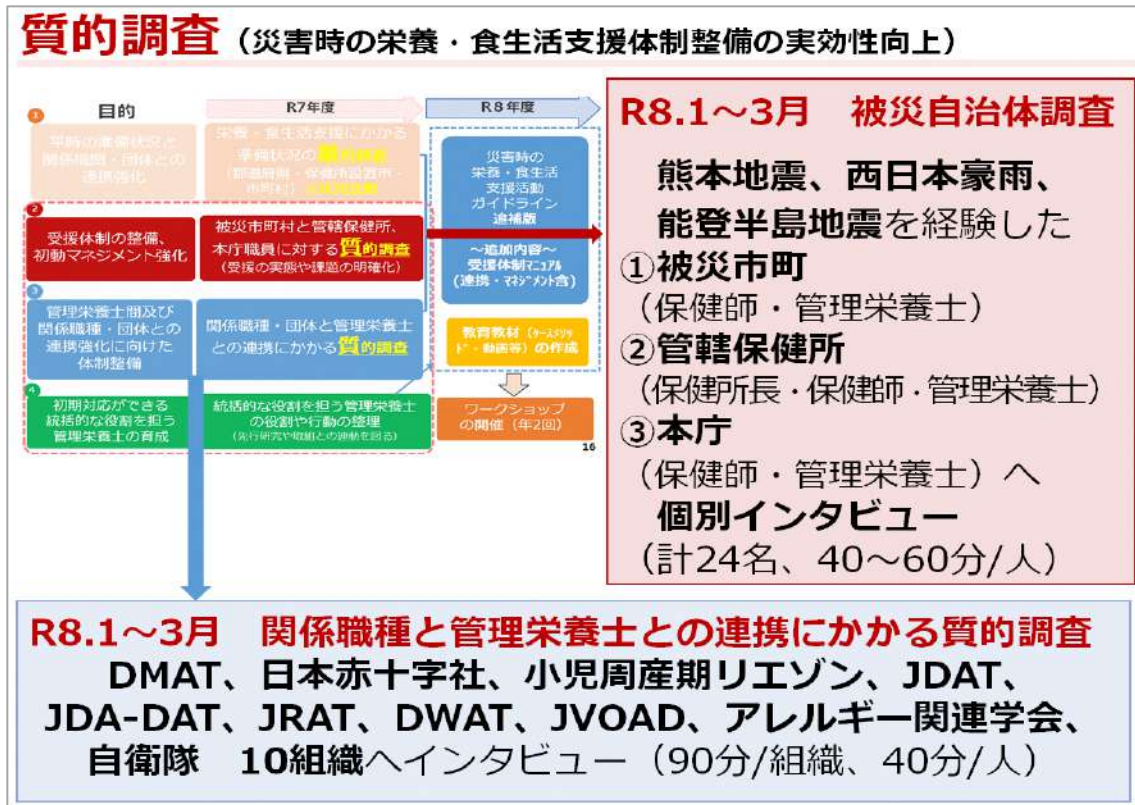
質的調査（災害時の栄養・食生活支援体制整備の実効性向上）

1 目的

R7年度

R8年度

平時の準備状況と関係機関・団体との連携強化

栄養・食生活支援にかかる準備状況の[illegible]（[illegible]）

2 受援体制の整備、初動マネジメント強化

被災市町村と管轄保健所、本庁職員に対する質的調査（受援の実態や課題の明確化）

3 管理栄養士間及び関係職種・団体との連携強化に向けた体制整備

関係職種・団体と管理栄養士との連携にかかる質的調査

4 初期対応ができる統括的な役割を担う管理栄養士の育成

統括的な役割を担う管理栄養士の役割や行動の整理（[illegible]）

災害時の栄養・食生活支援活動ガイドライン追補版

～追加内容～受援体制マニュアル（連携・マネジメント含）

教育教材（ケースメソッド・動画等）の作成

ワークショップの開催（年2回）

16

R8.1～3月　被災自治体調査

熊本地震、西日本豪雨、能登半島地震を経験した

①被災市町（保健師・管理栄養士）

②管轄保健所（保健所長・保健師・管理栄養士）

③本庁（保健師・管理栄養士）へ

個別インタビュー

（計24名、40～60分/人）

R8.1～3月　関係職種と管理栄養士との連携にかかる質的調査

DMAT、日本赤十字社、小児周産期リエゾン、JDAT、JDA-DAT、JRAT、DWAT、JVOAD、アレルギー関連学会、自衛隊　10組織へインタビュー（90分/組織、40分/人）